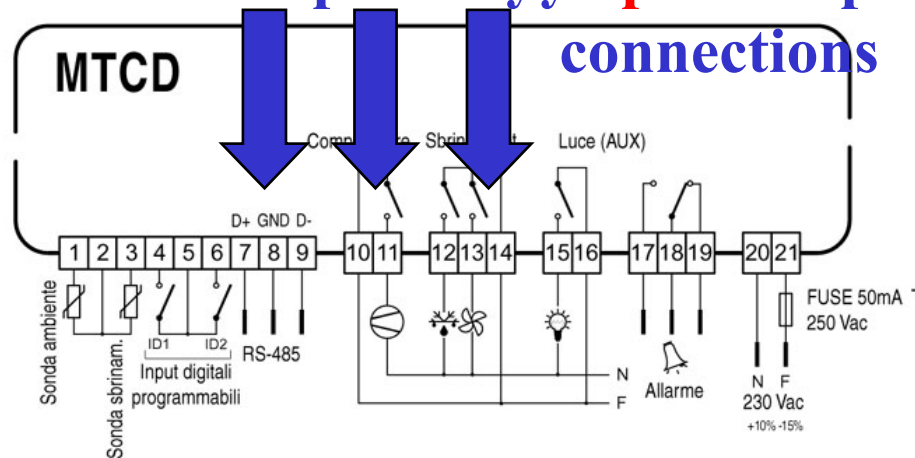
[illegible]
connections

MTCD

Comp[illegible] Sbrin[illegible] Luce (AUX)

D+ GND D-

1 2 3 4 5 6 7 8 9 10 11 12 13 14 15 16 17 18 19 20 21

Sonda ambiente

Sonda sbrinam.

ID1 ID2
Input digitali programmabili

RS-485

N
F

Allarme

FUSE 50mA
250 Vac

N F
230 Vac
+10% -15%